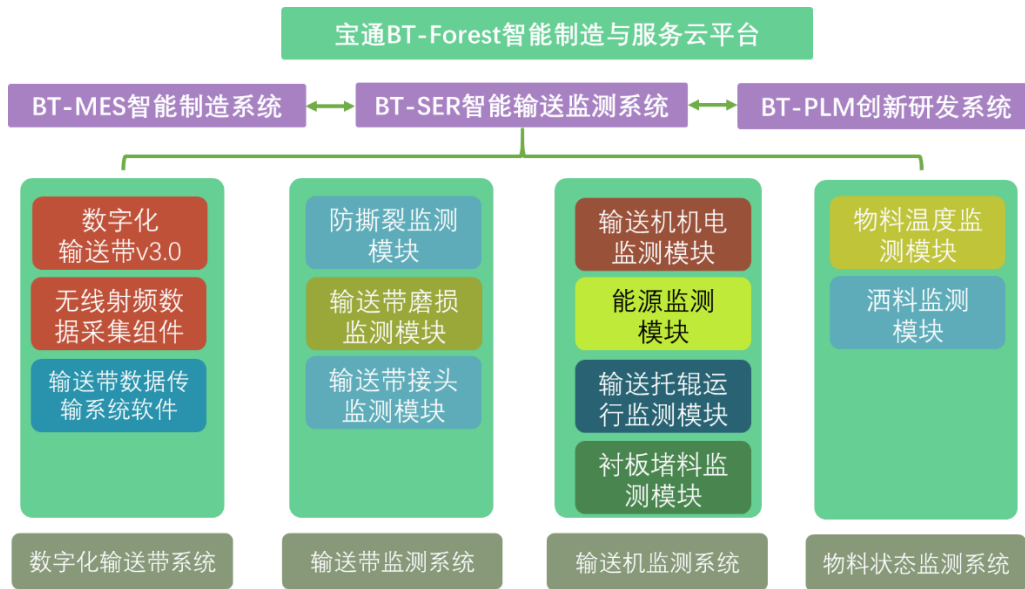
宝通BT-Forest智能制造与服务云平台

BT-MES智能制造系统

BT-SER智能输送监测系统

BT-PLM创新研发系统

数字化输送带v3.0

无线射频数据采集组件

输送带数据传输系统软件

数字化输送带系统

防撕裂监测模块

输送带磨损监测模块

输送带接头监测模块

输送带监测系统

输送机机电监测模块

能源监测模块

输送托辊运行监测模块

衬板堵料监测模块

输送机监测系统

物料温度监测模块

洒料监测模块

物料状态监测系统